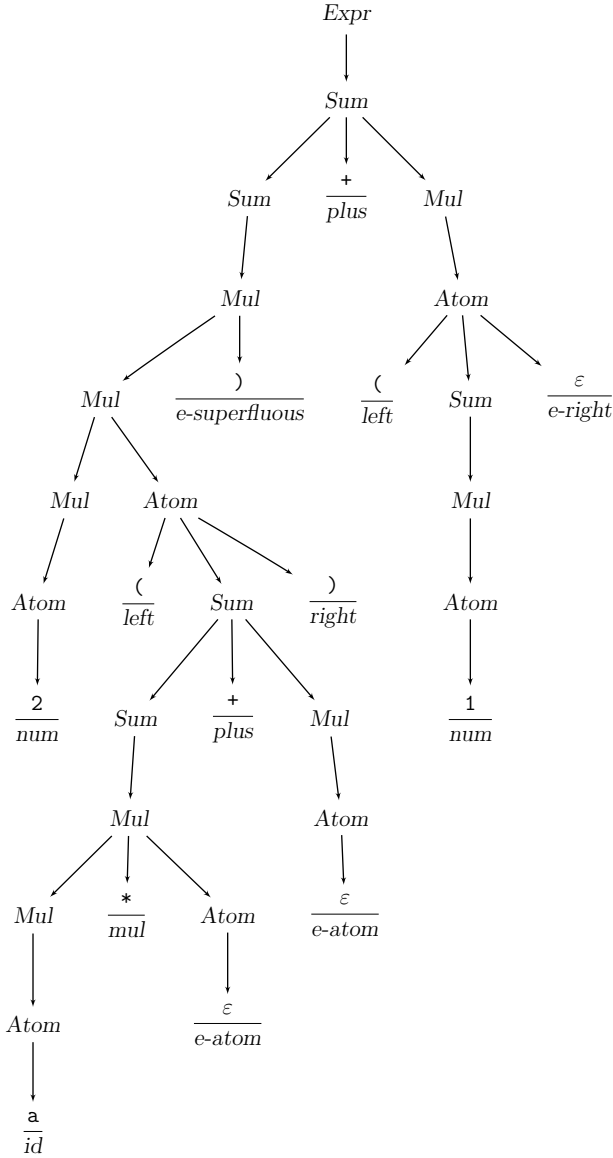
Expr

Sum

Sum

+
plus

Mul

Mul

Atom

Mul

)
e-superfluous

(
left

Sum

$\varepsilon$
e-right

Mul

Atom

Mul

Atom

(
left

Sum

)
right

Mul

Atom

2
num

Sum

+
plus

Mul

Atom

1
num

Mul

Atom

Mul

*
mul

Atom

$\varepsilon$
e-atom

Atom

$\varepsilon$
e-atom

a
id